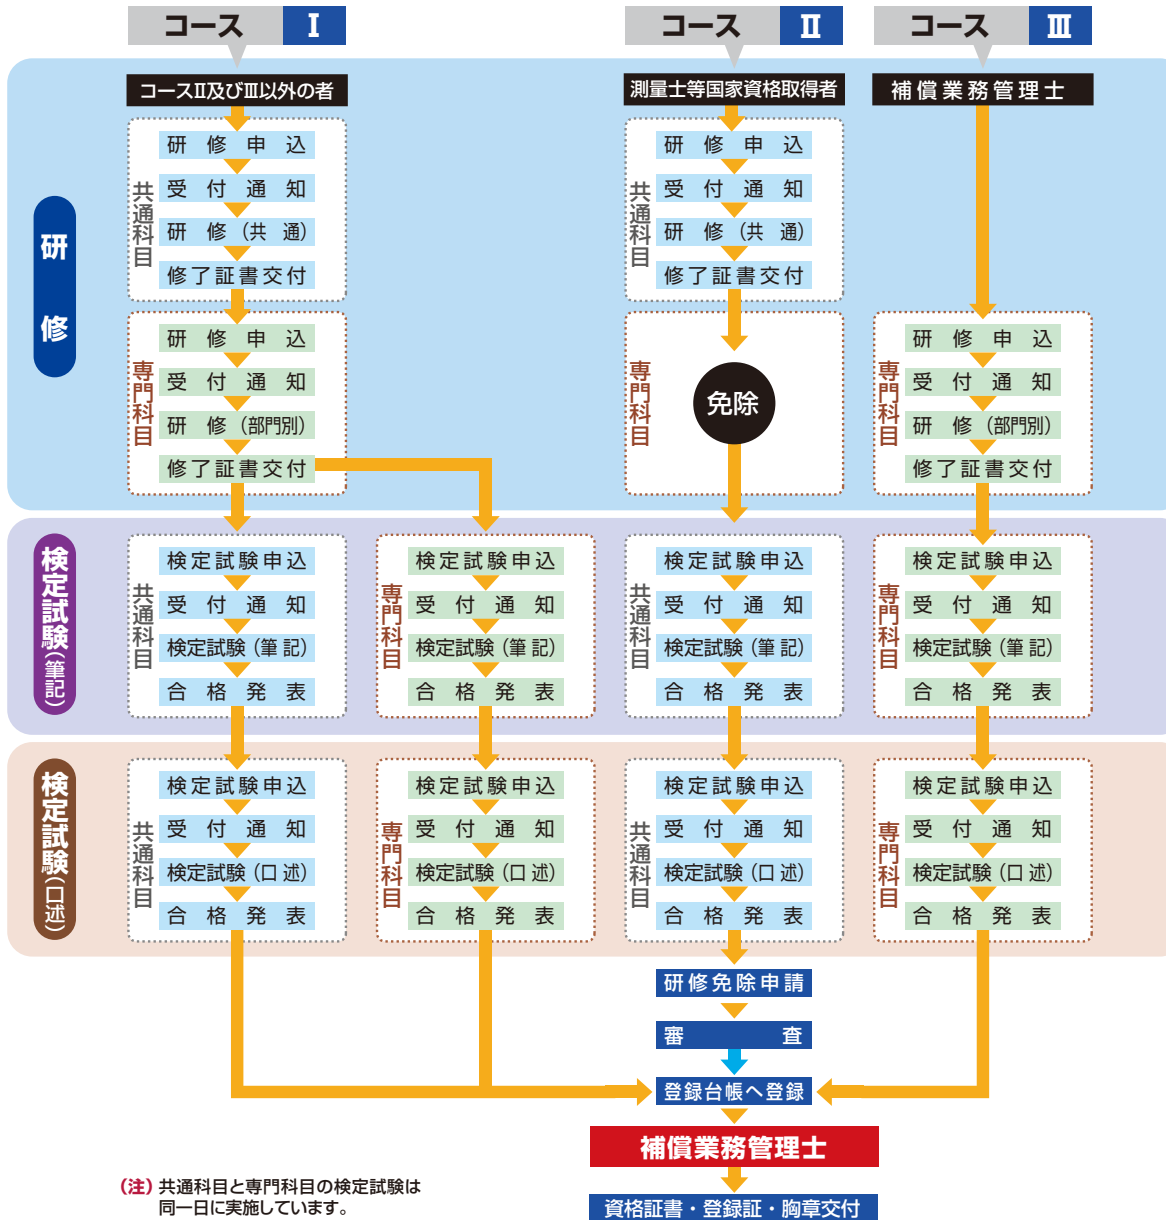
コース I

コース II

コース III

コースII及びIII以外の者

測量士等国家資格取得者

補償業務管理士

研修

共通科目
研修申込
受付通知
研修（共通）
修了証書交付

専門科目
研修申込
受付通知
研修（部門別）
修了証書交付

共通科目
研修申込
受付通知
研修（共通）
修了証書交付

専門科目
免除

専門科目
研修申込
受付通知
研修（部門別）
修了証書交付

検定試験（筆記）

共通科目
検定試験申込
受付通知
検定試験（筆記）
合格発表

専門科目
検定試験申込
受付通知
検定試験（筆記）
合格発表

共通科目
検定試験申込
受付通知
検定試験（筆記）
合格発表

専門科目
検定試験申込
受付通知
検定試験（筆記）
合格発表

検定試験（口述）

共通科目
検定試験申込
受付通知
検定試験（口述）
合格発表

専門科目
検定試験申込
受付通知
検定試験（口述）
合格発表

共通科目
検定試験申込
受付通知
検定試験（口述）
合格発表

専門科目
検定試験申込
受付通知
検定試験（口述）
合格発表

研修免除申請

審査

登録台帳へ登録

補償業務管理士

資格証書・登録証・胸章交付

（注）共通科目と専門科目の検定試験は同一日に実施しています。